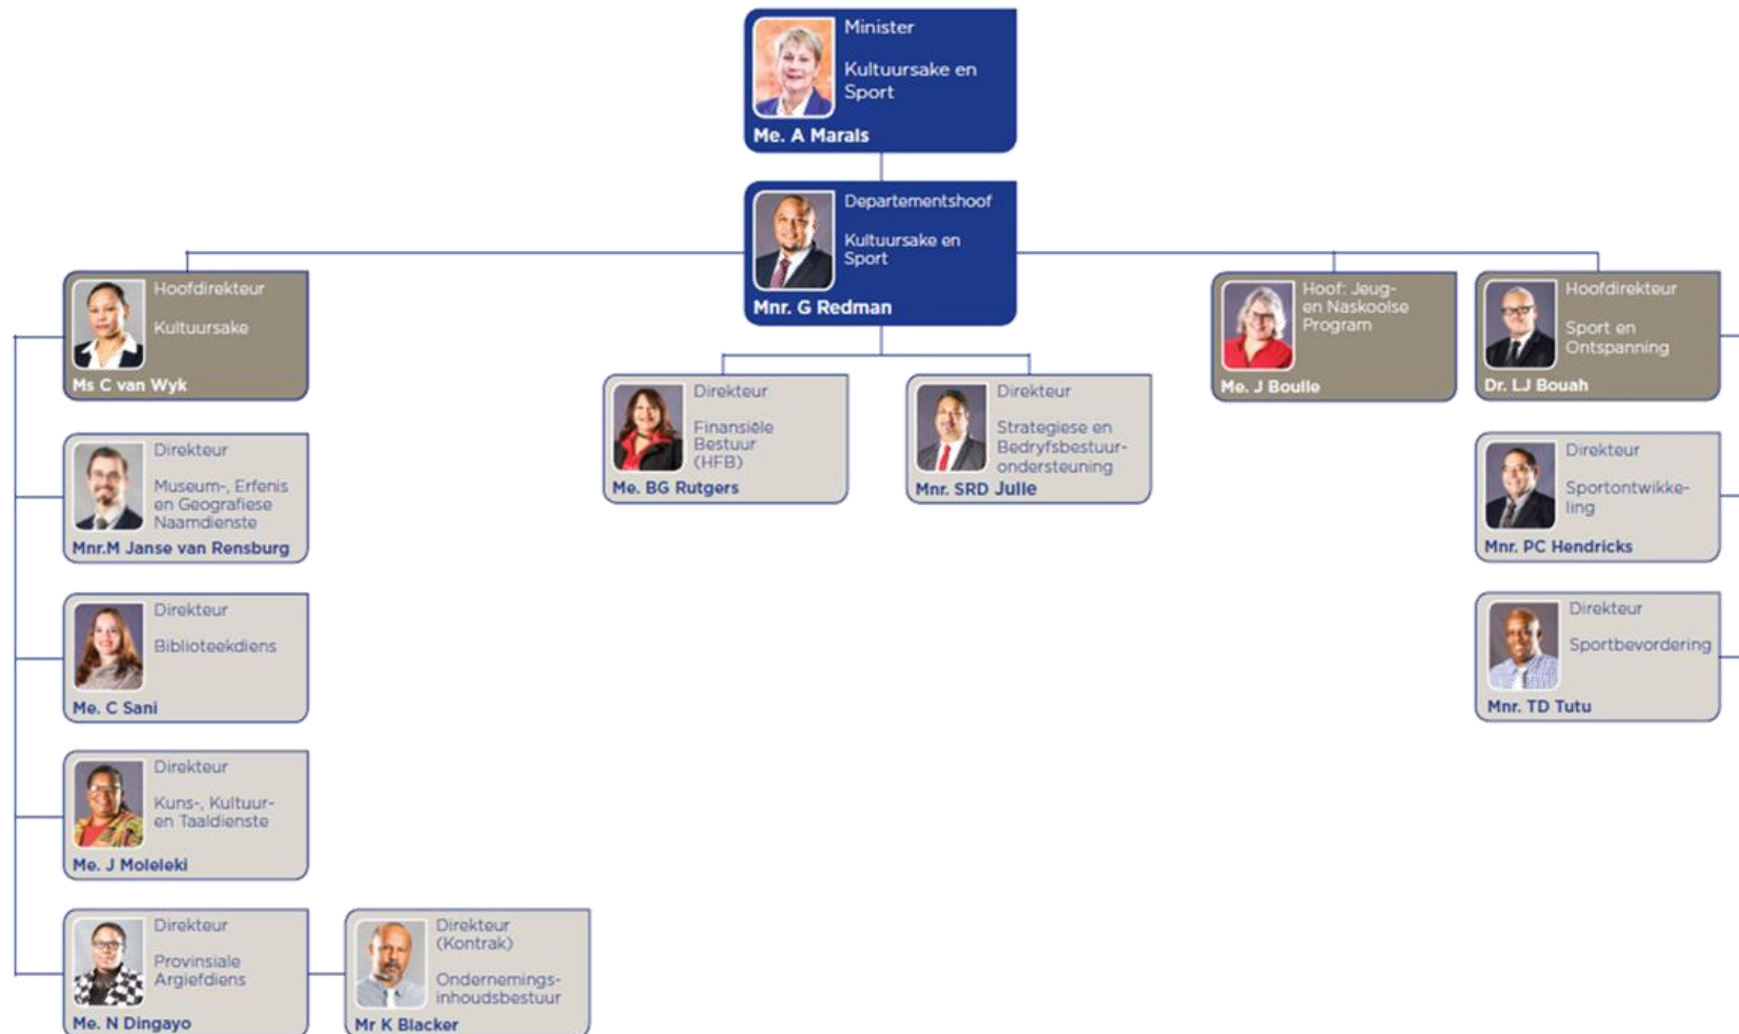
Minister

Kultuursake en Sport

Me. A Marais

Departementshoof

Kultuursake en Sport

Mnr. G Redman

Hoofdirekteur

Kultuursake

Ms C van Wyk

Direkteur

Finansiële Bestuur (HFB)

Me. BG Rutgers

Direkteur

Strategiese en Bedryfsbestuurondersteuning

Mnr. SRD Julie

Hoof: Jeug- en Naskoolse Program

Me. J Boulle

Hoofdirekteur

Sport en Ontspanning

Dr. LJ Bouah

Direkteur

Museum-, Erfenis en Geografiese Naamdienste

Mnr.M Janse van Rensburg

Direkteur

Sportontwikkeling

Mnr. PC Hendricks

Direkteur

Biblioteekdiens

Me. C Sani

Direkteur

Sportbevordering

Mnr. TD Tutu

Direkteur

Kuns-, Kultuur- en Taaldienste

Me. J Moleleki

Direkteur

Provinsiale Argiefdiens

Me. N Dingayo

Direkteur (Kontrak)

Ondernemingsinhoudsbestuur

Mr K Blacker